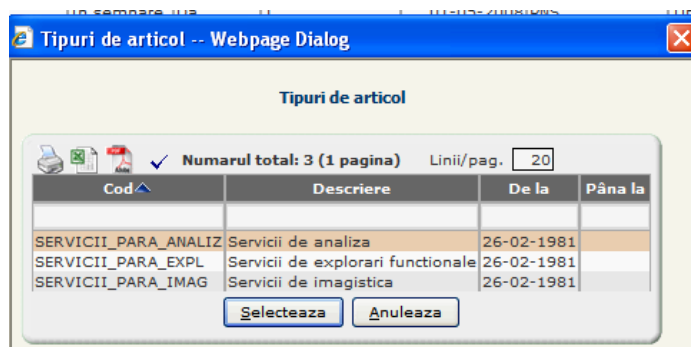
Tipuri de articol -- Webpage Dialog

Tipuri de articol

Numarul total: 3 (1 pagina) Linii/pag. 20

| Cod | Descriere | De la | Pâna la |
|---|---|---|---|
| | | | |
| SERVICII_PARA_ANALIZ | Servicii de analiza | 26-02-1981 | |
| SERVICII_PARA_EXPL | Servicii de explorari functionale | 26-02-1981 | |
| SERVICII_PARA_IMAG | Servicii de imagistica | 26-02-1981 | |

Selecteaza Anuleaza